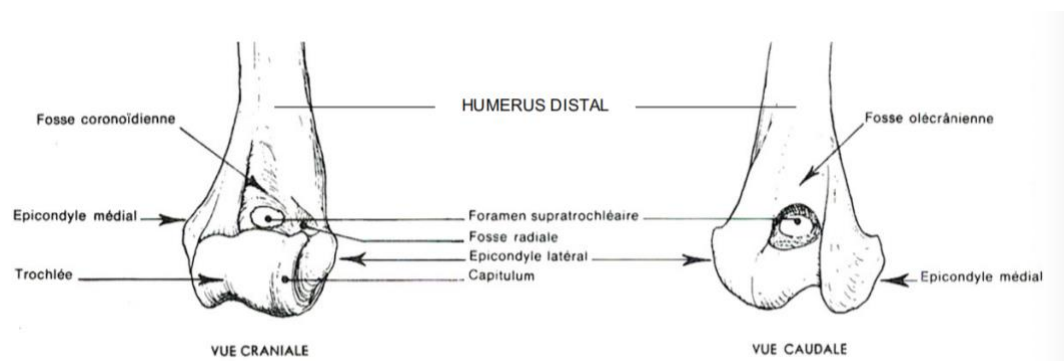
HUMERUS DISTAL

Fosse coronoïdienne

Epicondyle médial

Trochlée

Foramen supratrochléaire

Fosse radiale

Epicondyle latéral

Capitulum

Fosse olécrânienne

Epicondyle médial

VUE CRANIALE

VUE CAUDALE